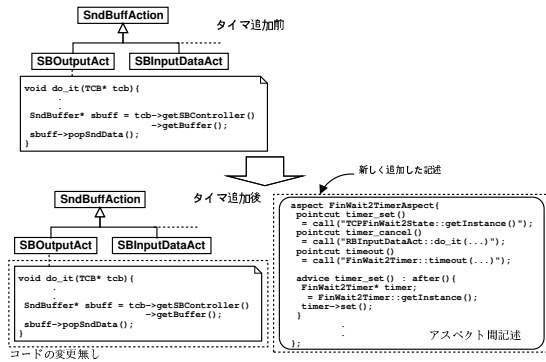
SndBuffAction

タイマ追加前

SBOutputAct

SBInputDataAct

void do_it(TCB* tcb){
.
.
SndBuffer* sbuff = tcb->getSBController()
->getBuffer();
sbuff->popSndData();
}

新しく追加した記述

タイマ追加後

SndBuffAction

SBOutputAct

SBInputDataAct

void do_it(TCB* tcb){
.
.
SndBuffer* sbuff = tcb->getSBController()
->getBuffer();
sbuff->popSndData();
}

コードの変更無し

aspect FinWait2TimerAspect{
pointcut timer_set()
= call("TCPFinWait2State::getInstance()");
pointcut timer_cancel()
= call("RBInputDataAct::do_it(...)");
pointcut timeout()
= call("FinWait2Timer::timeout(...)");

advice timer_set() : after(){
FinWait2Timer* timer;
= FinWait2Timer::getInstance();
timer->set();
}
.
.
};

アスペクト間記述